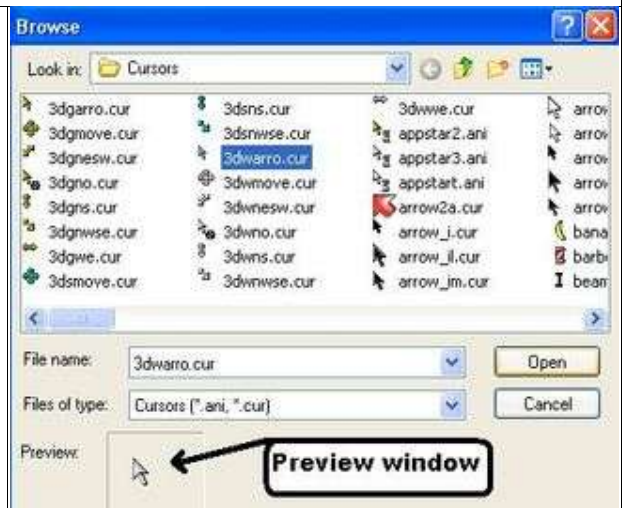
Browse

Look in: Cursors

3dgarro.cur
3dgmove.cur
3dgnesw.cur
3dgno.cur
3dgns.cur
3dgnwse.cur
3dgwe.cur
3dsmove.cur

3dsns.cur
3dsnwse.cur
3dwarro.cur
3dwmove.cur
3dwnesw.cur
3dwno.cur
3dwns.cur
3dwnwse.cur

3dwwe.cur
appstar2.ani
appstar3.ani
appstart.ani
arrow2a.cur
arrow_i.cur
arrow_il.cur
arrow_im.cur

arrov
arrov
arrov
arrov
arrov
bana
barb
bean

File name: 3dwarro.cur
Open
Files of type: Cursors (*.ani, *.cur)
Cancel
Preview:
Preview window